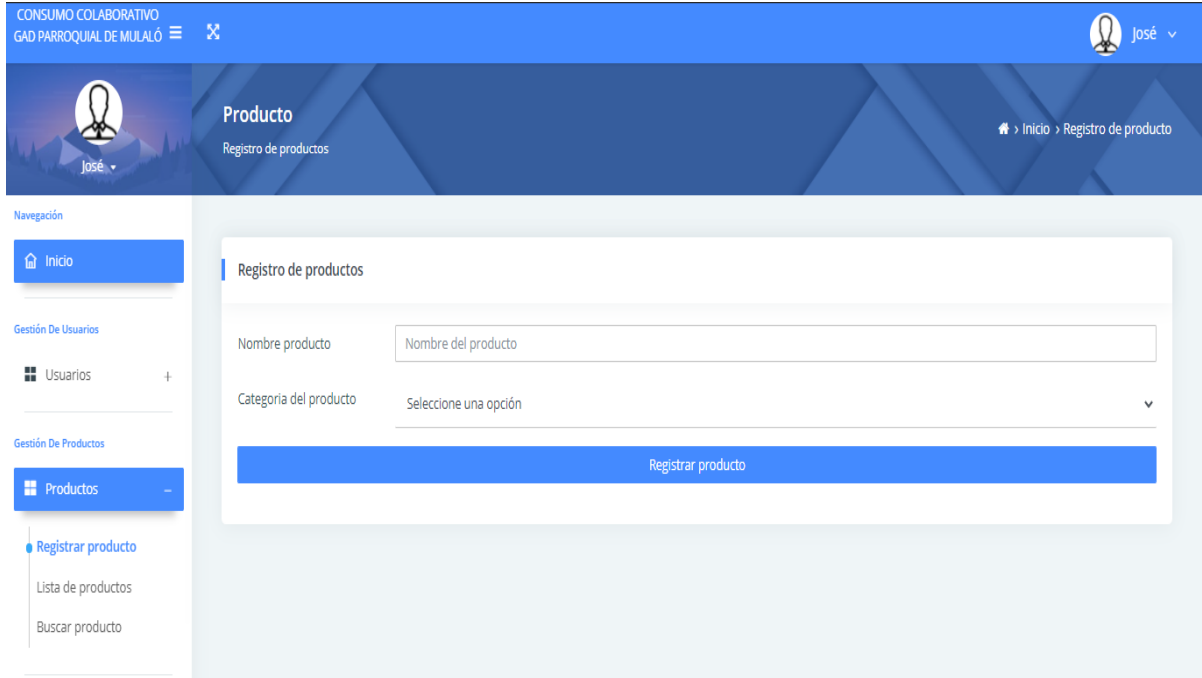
CONSUMO COLABORATIVO
GAD PARROQUIAL DE MULALÓ

José

José

Producto
Registro de productos

› Inicio › Registro de producto

Navegación

Inicio

Gestión De Usuarios

Usuarios +

Gestión De Productos

Productos –

Registrar producto

Lista de productos

Buscar producto

Registro de productos

Nombre producto
Nombre del producto

Categoria del producto
Seleccione una opción

Registrar producto